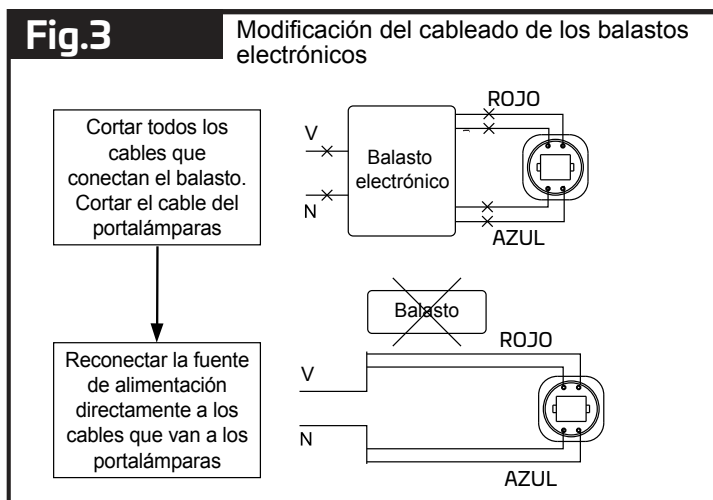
Fig.3

Modificación del cableado de los balastos electrónicos

Cortar todos los cables que conectan el balasto. Cortar el cable del portalámparas

V

N

Balasto electrónico

ROJO

AZUL

Balasto

Reconectar la fuente de alimentación directamente a los cables que van a los portalámparas

ROJO

V

N

AZUL